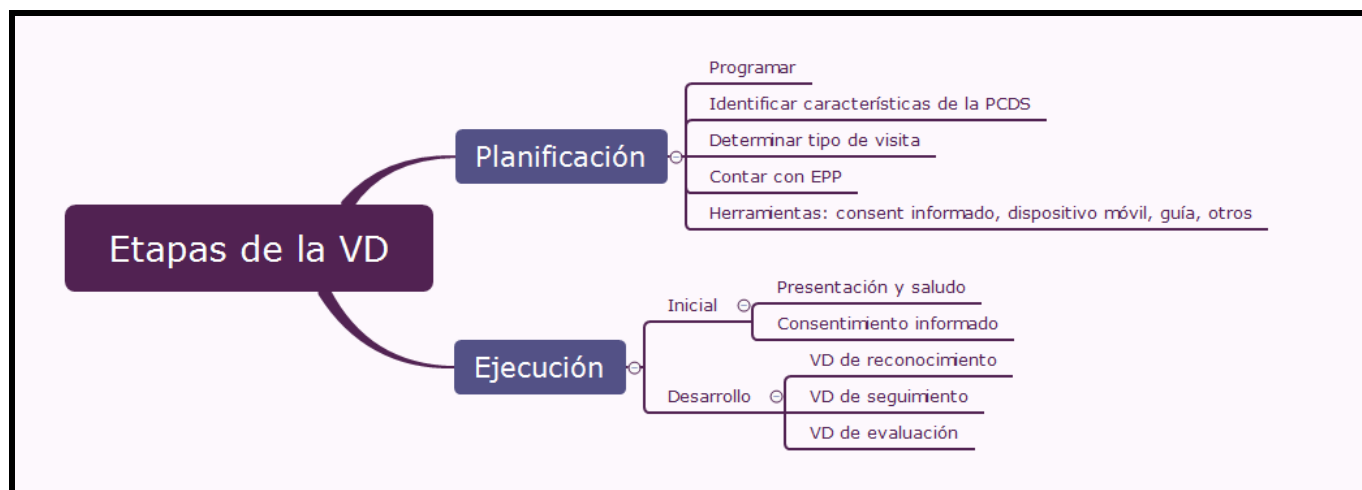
Etapas de la VD

Planificación

Programar

Identificar características de la PCDS

Determinar tipo de visita

Contar con EPP

Herramientas: consent informado, dispositivo móvil, guía, otros

Ejecución

Inicial

Presentación y saludo

Consentimiento informado

Desarrollo

VD de reconocimiento

VD de seguimiento

VD de evaluación